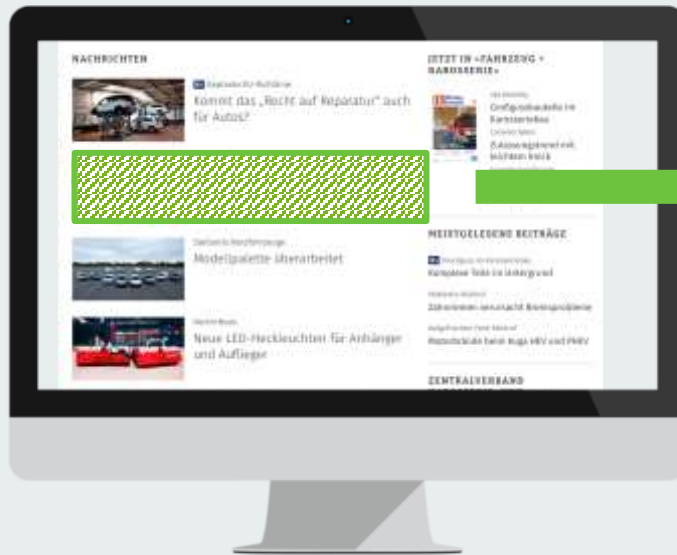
NACHRICHTEN

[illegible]

Kommt das „Recht auf Reparatur" auch für Autos?

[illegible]

Modellpalette überarbeitet

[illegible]

Neue LED-Heckleuchten für Anhänger und Auflieger

JETZT IN »FAHRZEUG + KAROSSERIE«

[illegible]

MEISTGELESENE BEITRÄGE

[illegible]

ZENTRALVERBAND